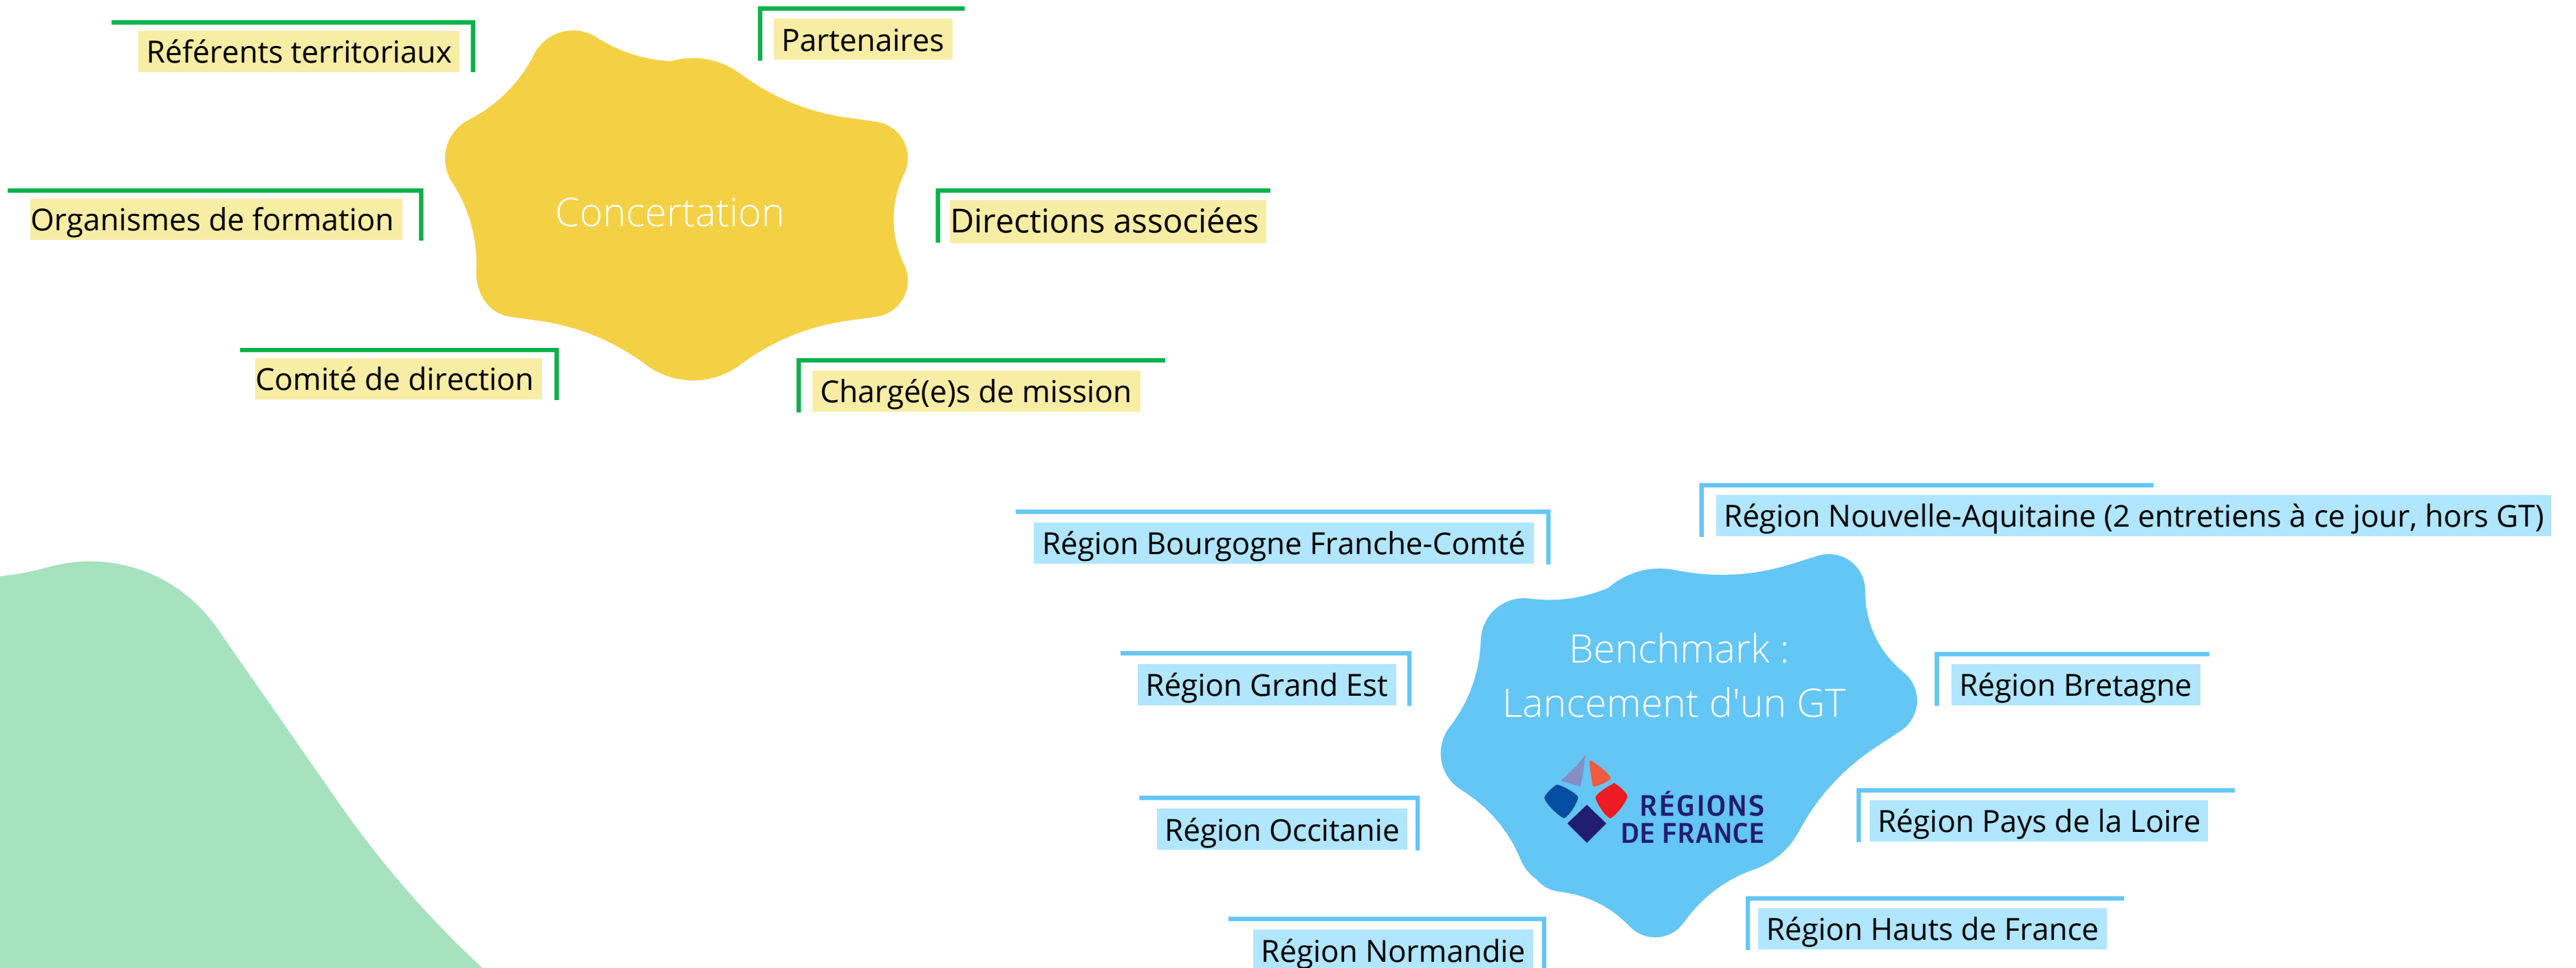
Référents territoriaux

Partenaires

Organismes de formation

Concertation

Directions associées

Comité de direction

Chargé(e)s de mission

Région Bourgogne Franche-Comté

Région Nouvelle-Aquitaine (2 entretiens à ce jour, hors GT)

Région Grand Est

Benchmark : Lancement d'un GT

RÉGIONS DE FRANCE

Région Bretagne

Région Occitanie

Région Pays de la Loire

Région Hauts de France

Région Normandie